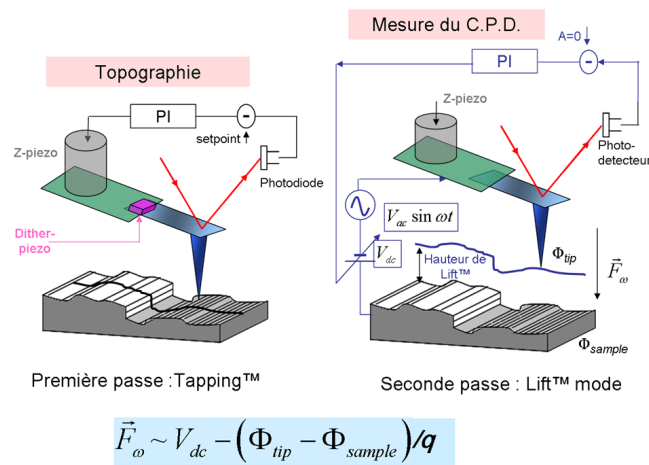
Topographie

PI

-

setpoint

Z-piezo

Photodiode

Dither-piezo

Première passe :Tapping™

Mesure du C.P.D.

A=0

-

PI

Z-piezo

Photo-detecteur

$V_{ac} \sin \omega t$

$V_{dc}$

Hauteur de Lift™

$\Phi_{tip}$

$\vec{F}_{\omega}$

$\Phi_{sample}$

Seconde passe : Lift™ mode

$\vec{F}_{\omega} \sim V_{dc} - \left(\Phi_{tip} - \Phi_{sample}\right)/q$